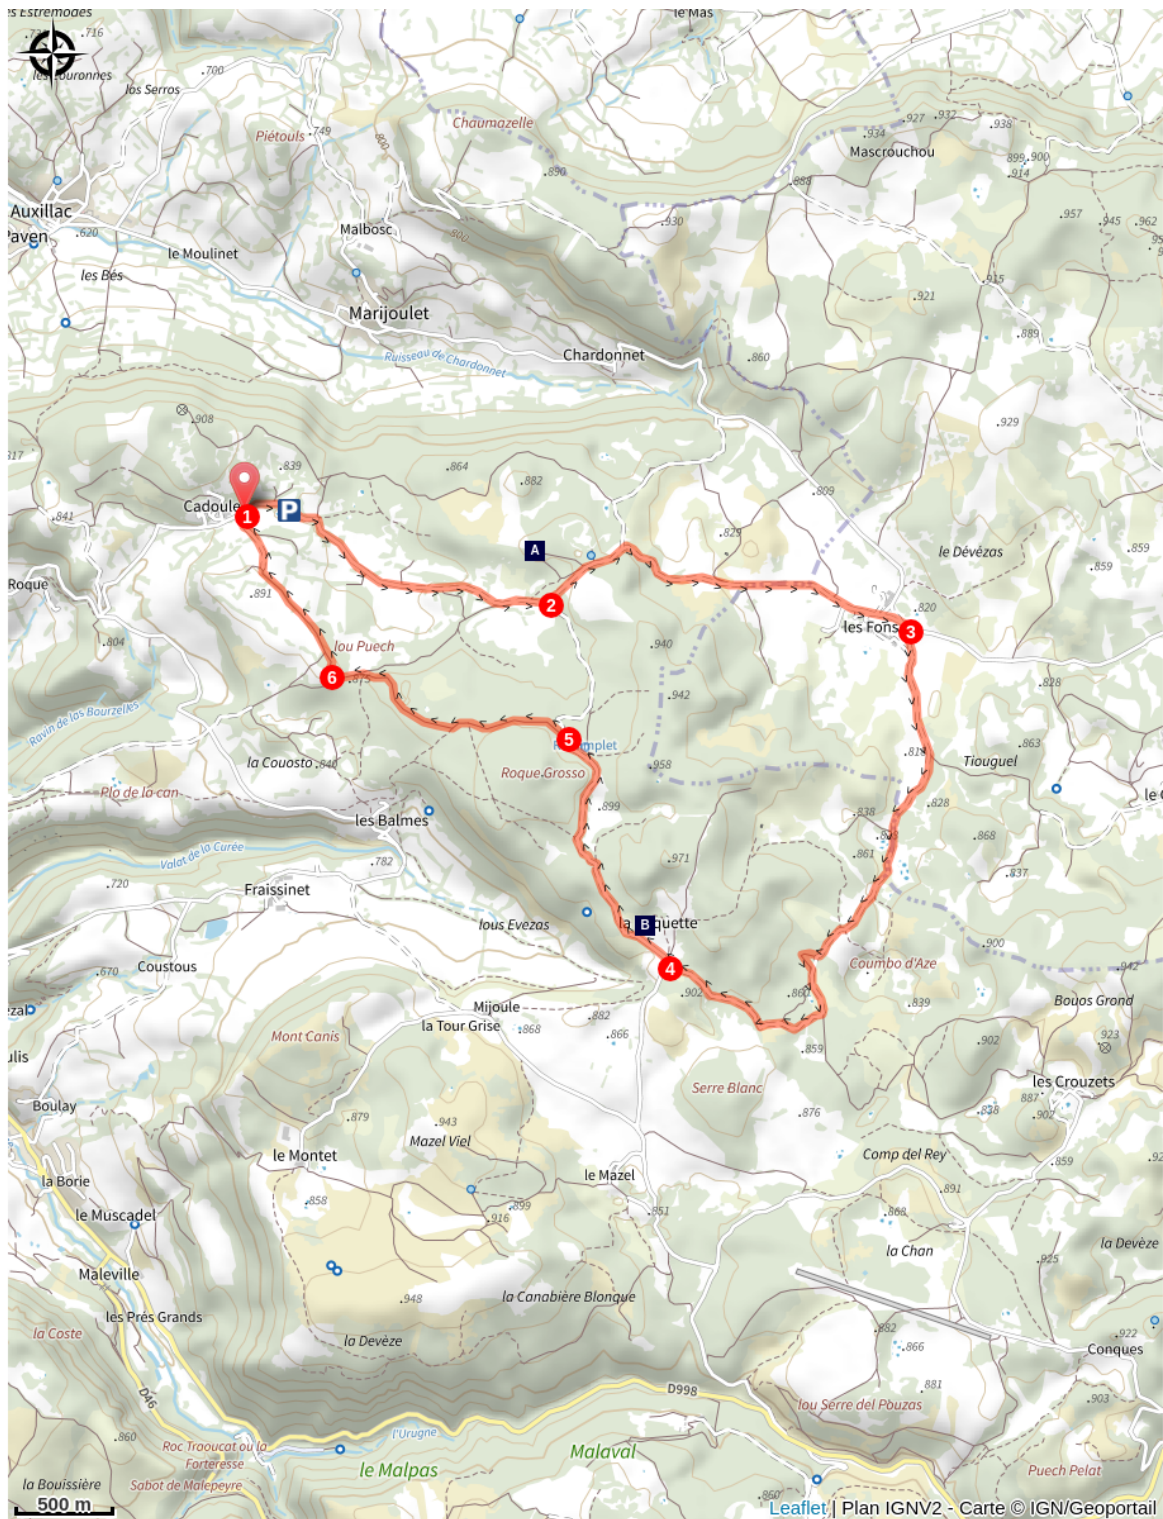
les Estremodes
.716
les Fouronnes
los Serros
.700
Piétouls
.749
800
le Mas
Chaumazelle
.890
.934
.927
.932
.938
Mascrouchou
899
.900
.914
.888
Auxillac
Paven
.620
Malbosc
800
.930
.957
.945
.962
le Moulinet
les Bés
.915
.921
Marijoulet
Ruisseau de Chardonnet
Chardonnet
.860
.889
.908
.929
817
.839
.864
.882
.809
Cadoule
1
P
.841
A
.829
le Dévèzas
.859
.859
Roque
.891
2
les Fons
3
.820
.804
lou Puech
.940
.828
6
.875
.942
Ravin de los Bourzelles
5
Ramplet
.814
.863
la Couosto
.840
Roque Grosso
.958
Tiouguel
Plo de la can
les Balmes
.899
.838
.828
le C
.868
.861
.837
Valat de la Curée
.782
.971
.720
Fraissinet
lous Evezas
la B quette
.900
4
Coumbo d'Aze
.942
.670
Coustous
.902
.891
.839
Bouos Grond
Mijoule
.882
Mont Canis
la Tour Grise
.868
.866
.859
.902
923
Serre Blanc
les Crouzets
887
.902
Boulay
.879
.943
.876
.838
Mazel Viel
le Montet
Comp del Rey
.859
le Mazel
.891
la Borie
.858
.899
le Muscadel
.916
.951
.868
la Chan
la Devèze
Maleville
.925
la Canabière Blonque
.948
les Prés Grands
.882
.922
la Coste
la Devèze
.866
Conques
D46
D998
.881
.903
lou Serre del Pouzas
.860
Roc Traoucat ou la Forteresse
l'Urugne
Malaval
la Boissière
Sabot de Malepeyre
le Malpas
Puech Pelat
500 m
.860
Leaflet | Plan IGNV2 - Carte © IGN/Geoportail